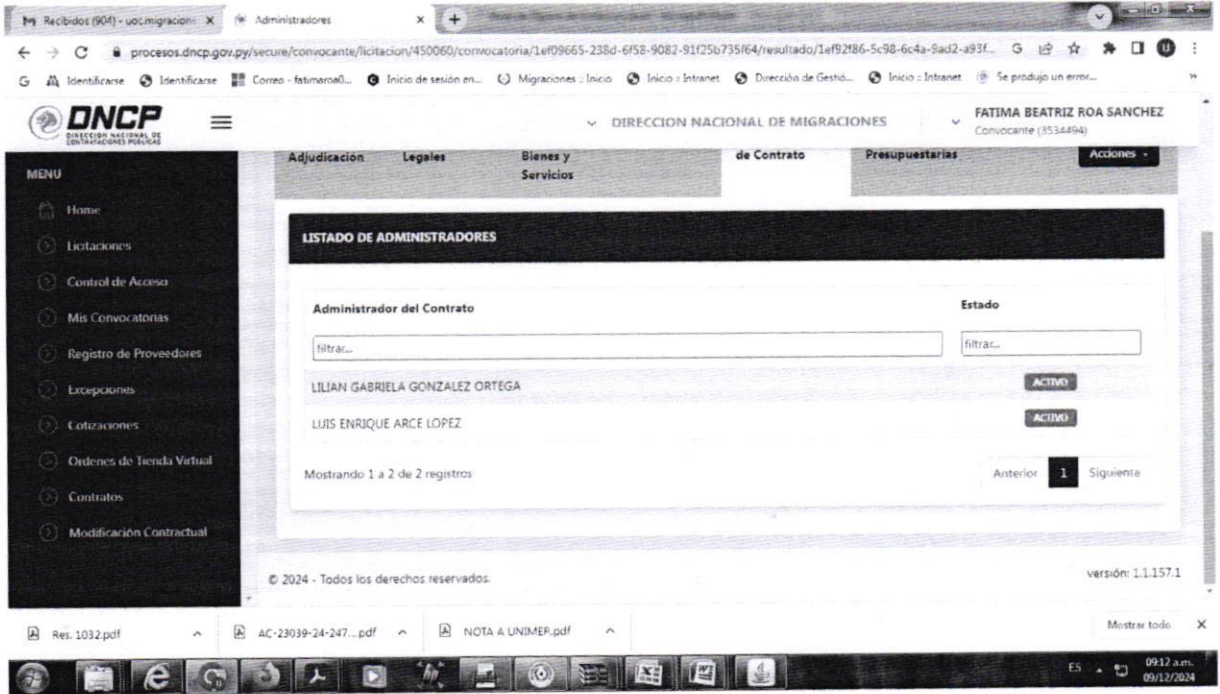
M Recibidos (904) - uoc.migracion × Administradores × +

procesos.dncp.gov.py/secure/convocante/licitacion/450060/convocatoria/1ef09665-238d-6f58-9082-91f25b735f64/resultado/1ef92f86-5c98-6c4a-9ad2-a93f...

Identificarse Identificarse Correo - fatimaroa0... Inicio de sesión en... Migraciones : Inicio Inicio : Intranet Dirección de Gestió... Inicio : Intranet Se produjo un error...

DNCP DIRECCION NACIONAL DE CONTRATACIONES PUBLICAS

DIRECCION NACIONAL DE MIGRACIONES

FATIMA BEATRIZ ROA SANCHEZ
Convocante (3534494)

MENU

Home
Licitaciones
Control de Acceso
Mis Convocatorias
Registro de Proveedores
Excepciones
Cotizaciones
Ordenes de Tienda Virtual
Contratos
Modificación Contractual

Adjudicación Legales Bienes y Servicios de Contrato Presupuestarias Acciones

LISTADO DE ADMINISTRADORES

| Administrador del Contrato | Estado |
|---|---|
| filtrar... | filtrar... |
| LILIAN GABRIELA GONZALEZ ORTEGA | ACTIVO |
| LUIS ENRIQUE ARCE LOPEZ | ACTIVO |

Mostrando 1 a 2 de 2 registros

Anterior 1 Siguiente

© 2024 - Todos los derechos reservados.

versión: 1.1.157.1

Res. 1032.pdf AC-23039-24-247....pdf NOTA A UNIMER.pdf Mostrar todo ×

ES 09:12 a.m. 09/12/2024